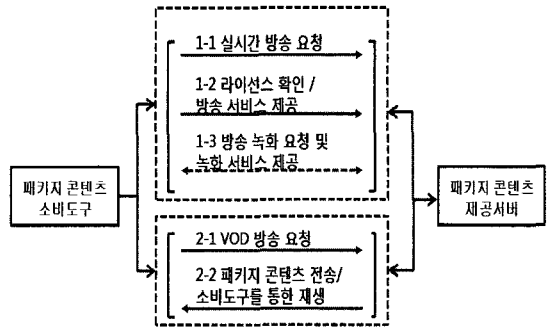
1-1 실시간 방송 요청

1-2 라이선스 확인 / 방송 서비스 제공

1-3 방송 녹화 요청 및 녹화 서비스 제공

패키지 콘텐츠 소비도구

패키지 콘텐츠 제공서버

2-1 VOD 방송 요청

2-2 패키지 콘텐츠 전송/ 소비도구를 통한 재생